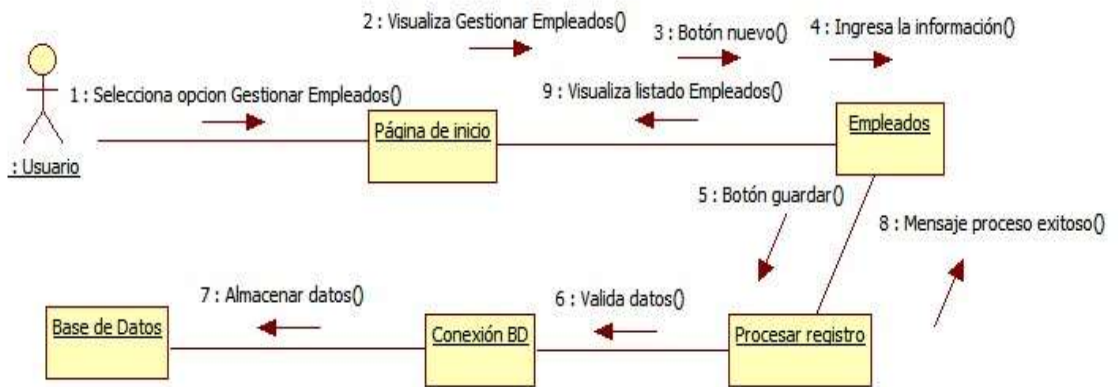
2 : Visualiza Gestionar Empleados()

3 : Botón nuevo()

4 : Ingresa la información()

1 : Selecciona opcion Gestionar Empleados()

9 : Visualiza listado Empleados()

: Usuario

Página de inicio

Empleados

5 : Botón guardar()

8 : Mensaje proceso exitoso()

7 : Almacenar datos()

6 : Valida datos()

Base de Datos

Conexión BD

Procesar registro